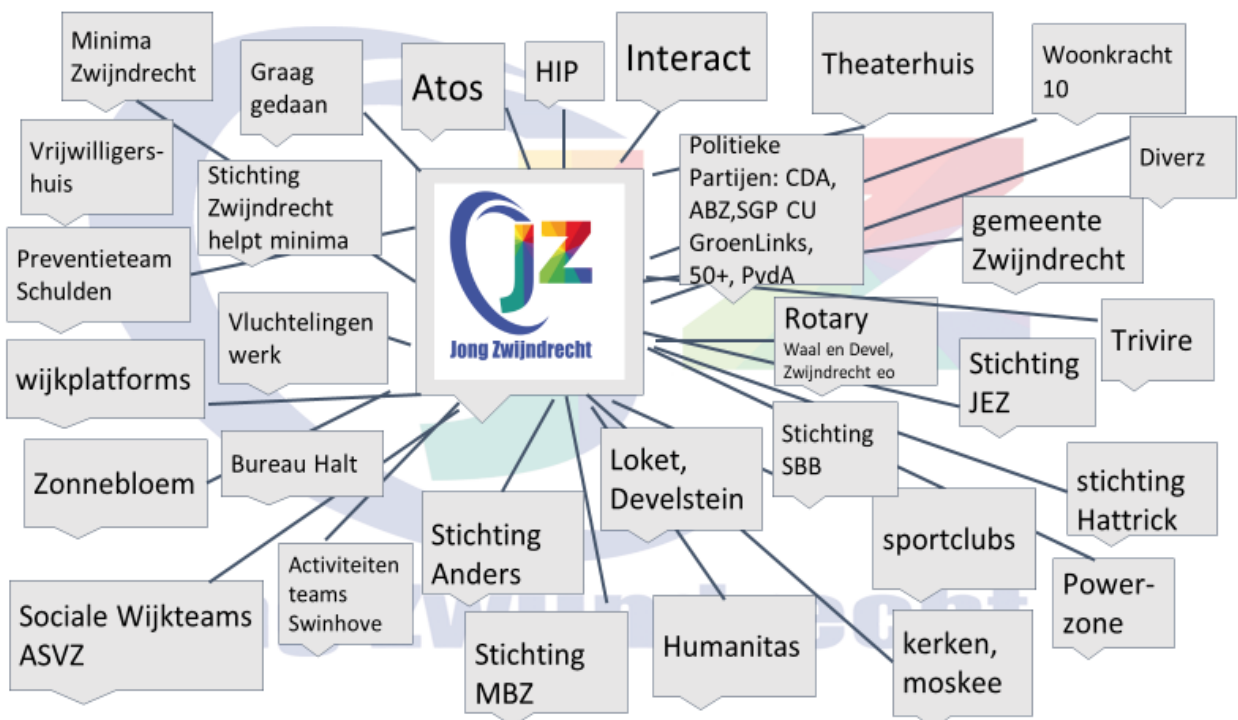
Minima Zwijndrecht

Graag gedaan

Atos

HIP

Interact

Theaterhuis

Woonkracht 10

Vrijwilligershuis

Stichting Zwijndrecht helpt minima

Politieke Partijen: CDA, ABZ,SGP CU GroenLinks, 50+, PvdA

Diverz

Preventieteam Schulden

jZ

Jong Zwijndrecht

gemeente Zwijndrecht

Vluchtelingen werk

Rotary
Waal en Devel, Zwijndrecht eo

Trivire

wijkplatforms

Stichting JEZ

Zonnebloem

Bureau Halt

Stichting SBB

Loket, Develstein

stichting Hattrick

Stichting Anders

sportclubs

Activiteiten teams Swinhove

Power-zone

Sociale Wijkteams ASVZ

Stichting MBZ

Humanitas

kerken, moskee